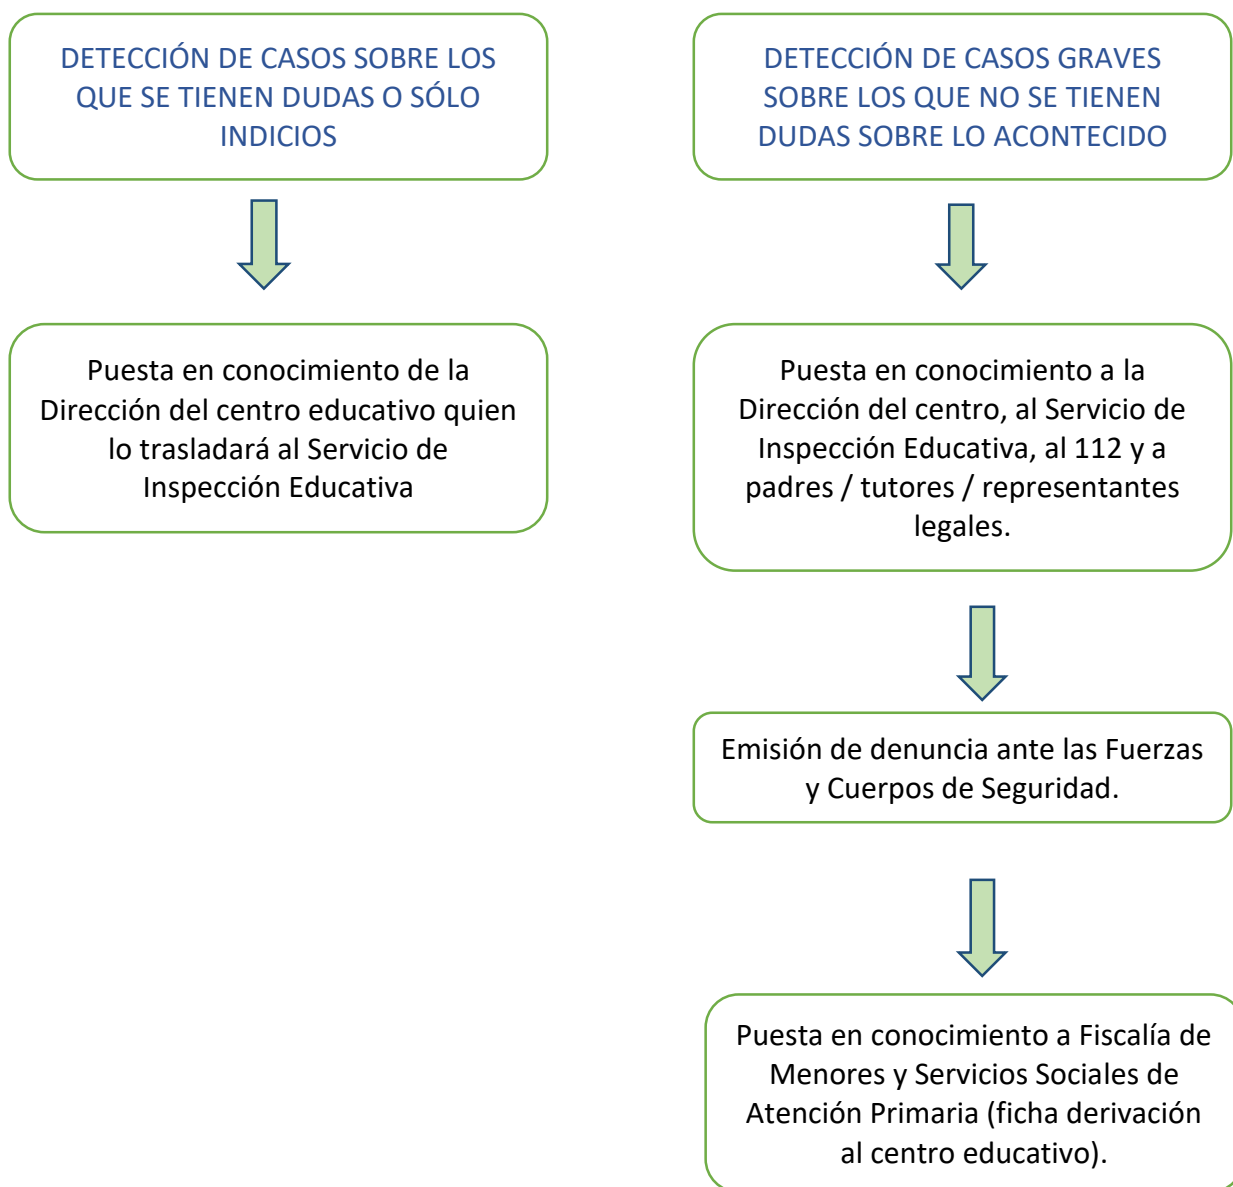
DETECCIÓN DE CASOS SOBRE LOS QUE SE TIENEN DUDAS O SÓLO INDICIOS

Puesta en conocimiento de la Dirección del centro educativo quien lo trasladará al Servicio de Inspección Educativa

DETECCIÓN DE CASOS GRAVES SOBRE LOS QUE NO SE TIENEN DUDAS SOBRE LO ACONTECIDO

Puesta en conocimiento a la Dirección del centro, al Servicio de Inspección Educativa, al 112 y a padres / tutores / representantes legales.

Emisión de denuncia ante las Fuerzas y Cuerpos de Seguridad.

Puesta en conocimiento a Fiscalía de Menores y Servicios Sociales de Atención Primaria (ficha derivación al centro educativo).